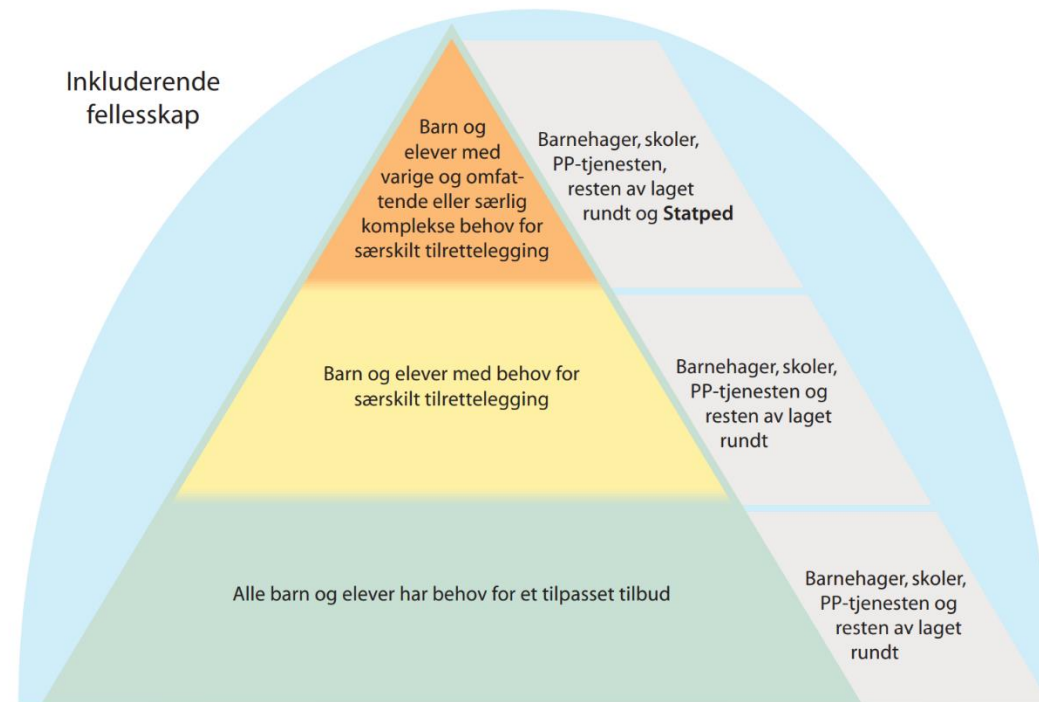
Inkluderende fellesskap

Barn og elever med varige og omfattende eller særlig komplekse behov for særskilt tilrettelegging

Barnehager, skoler, PP-tjenesten, resten av laget rundt og **Statped**

Barn og elever med behov for særskilt tilrettelegging

Barnehager, skoler, PP-tjenesten og resten av laget rundt

Alle barn og elever har behov for et tilpasset tilbud

Barnehager, skoler, PP-tjenesten og resten av laget rundt